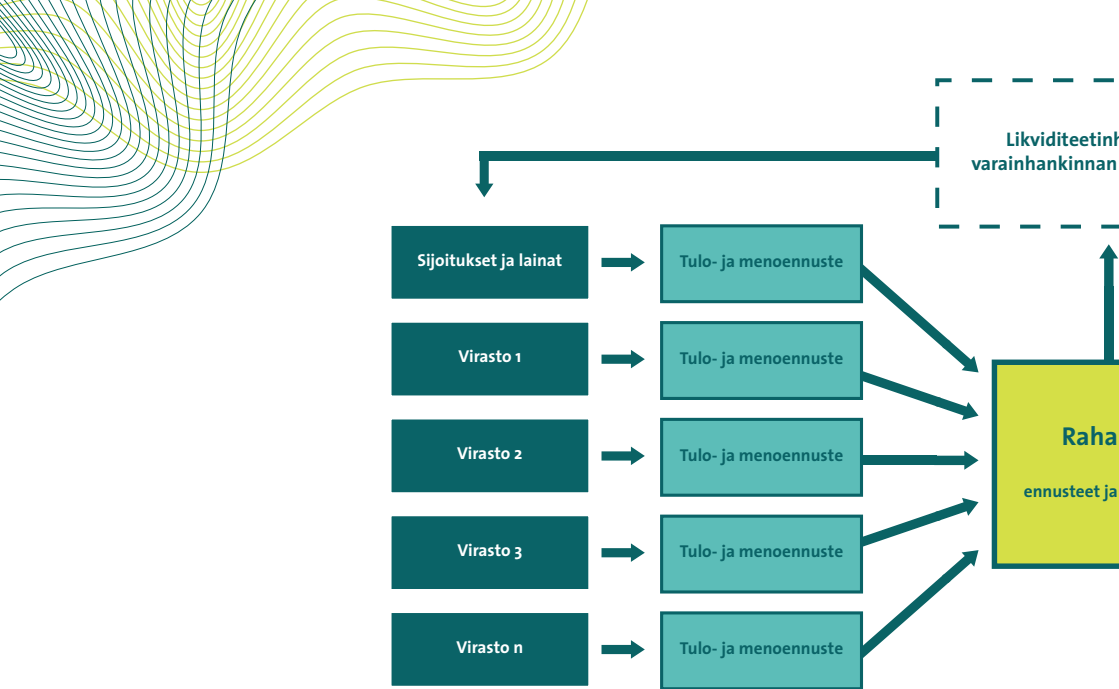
Likviditeetinh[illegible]
varainhankinnan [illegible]

Sijoitukset ja lainat

Tulo- ja menoennuste

Virasto 1

Tulo- ja menoennuste

Virasto 2

Tulo- ja menoennuste

Virasto 3

Tulo- ja menoennuste

Virasto n

Tulo- ja menoennuste

Raha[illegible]

ennusteet ja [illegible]